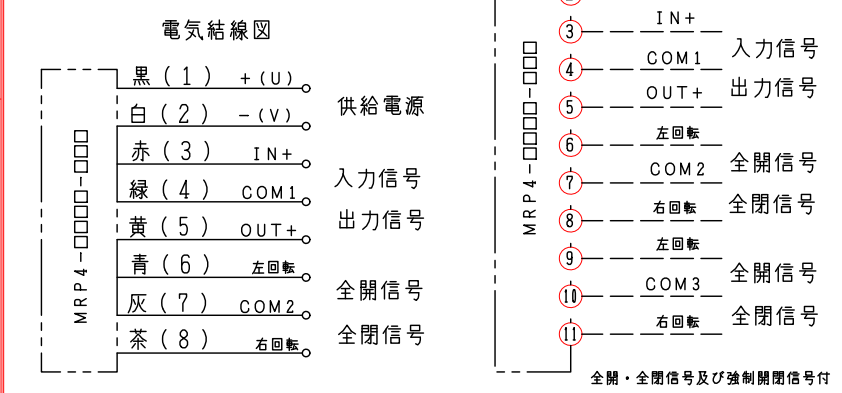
電気結線図

MRP4-□□□□-□□□

黒（1） +（U）
白（2） -（V）
供給電源
赤（3） IN+
緑（4） COM1
入力信号
黄（5） OUT+
出力信号
青（6） 左回転
灰（7） COM2
全開信号
茶（8） 右回転
全閉信号

MRP4-□□□□-□□□

3 IN+
4 COM1
入力信号
5 OUT+
出力信号
6 左回転
7 COM2
全開信号
8 右回転
全閉信号
9 左回転
10 COM3
全開信号
11 右回転
全閉信号

全開・全閉信号及び強制開閉信号付